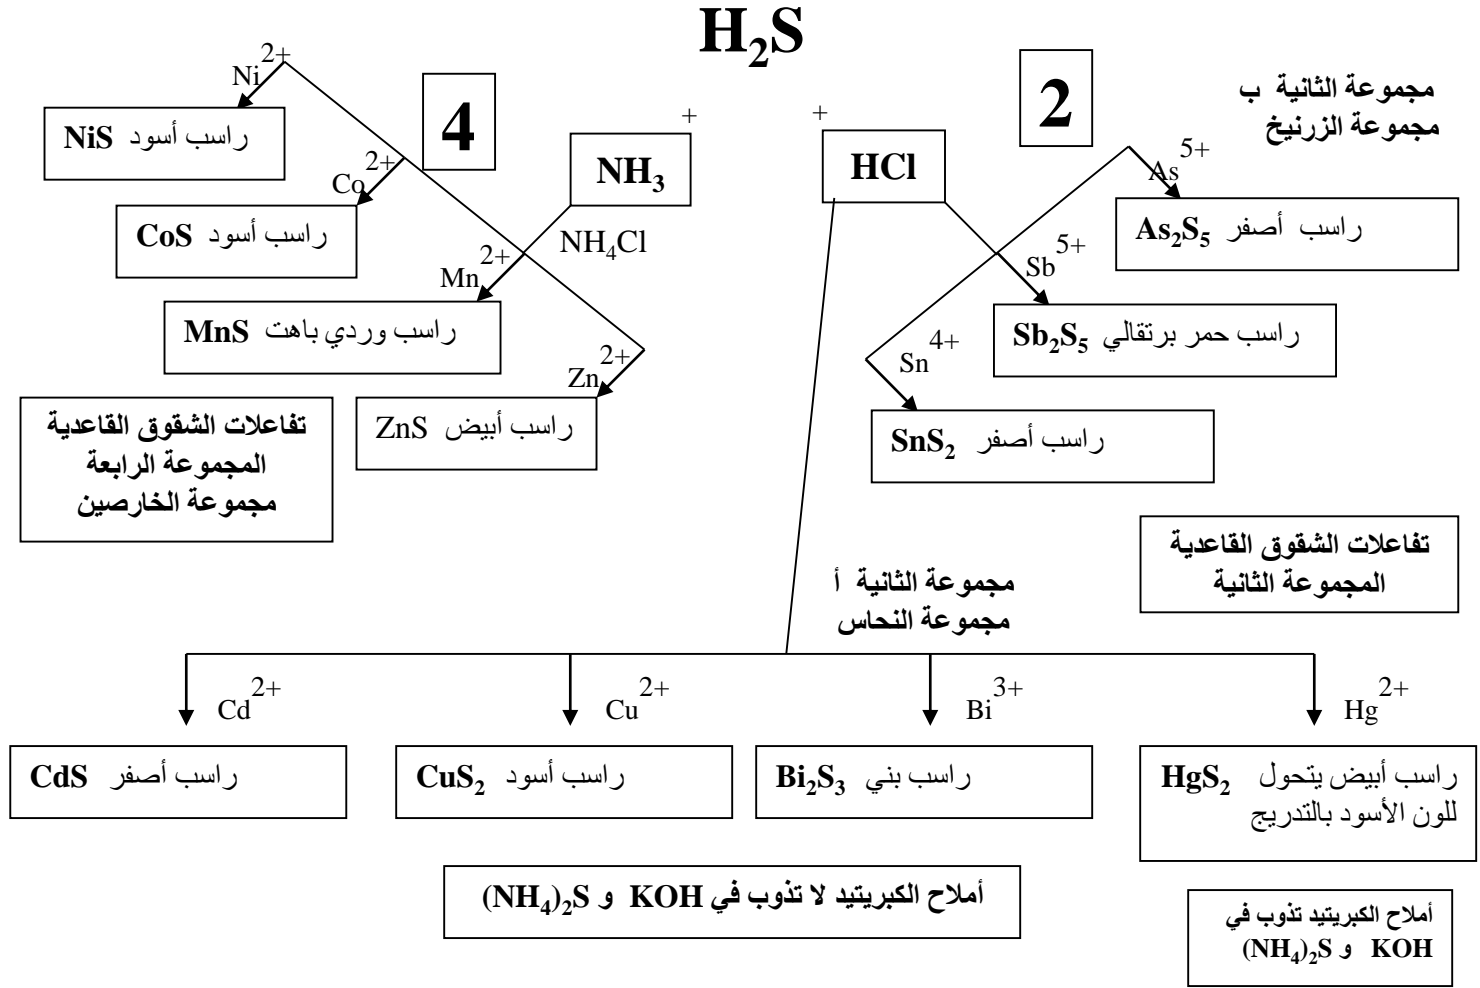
$H_2S$

4

2

مجموعة الثانية ب
مجموعة الزرنيخ

$Ni^{2+}$

راسب أسود NiS

$Co^{2+}$

راسب أسود CoS

+

$NH_3$

$NH_4Cl$

+

HCl

$As^{5+}$

راسب أصفر $As_2S_5$

$Mn^{2+}$

راسب وردي باهت MnS

$Sb^{5+}$

راسب حمر برتقالي $Sb_2S_5$

$Sn^{4+}$

$Zn^{2+}$

راسب أبيض ZnS

راسب أصفر $SnS_2$

تفاعلات الشقوق القاعدية
المجموعة الرابعة
مجموعة الخارصين

تفاعلات الشقوق القاعدية
المجموعة الثانية

مجموعة الثانية أ
مجموعة النحاس

$Cd^{2+}$

$Cu^{2+}$

$Bi^{3+}$

$Hg^{2+}$

راسب أصفر CdS

راسب أسود $CuS_2$

راسب بني $Bi_2S_3$

راسب أبيض يتحول للون الأسود بالتدريج $HgS_2$

أملاح الكبريتيد لا تذوب في KOH و $(NH_4)_2S$

أملاح الكبريتيد تذوب في KOH و $(NH_4)_2S$